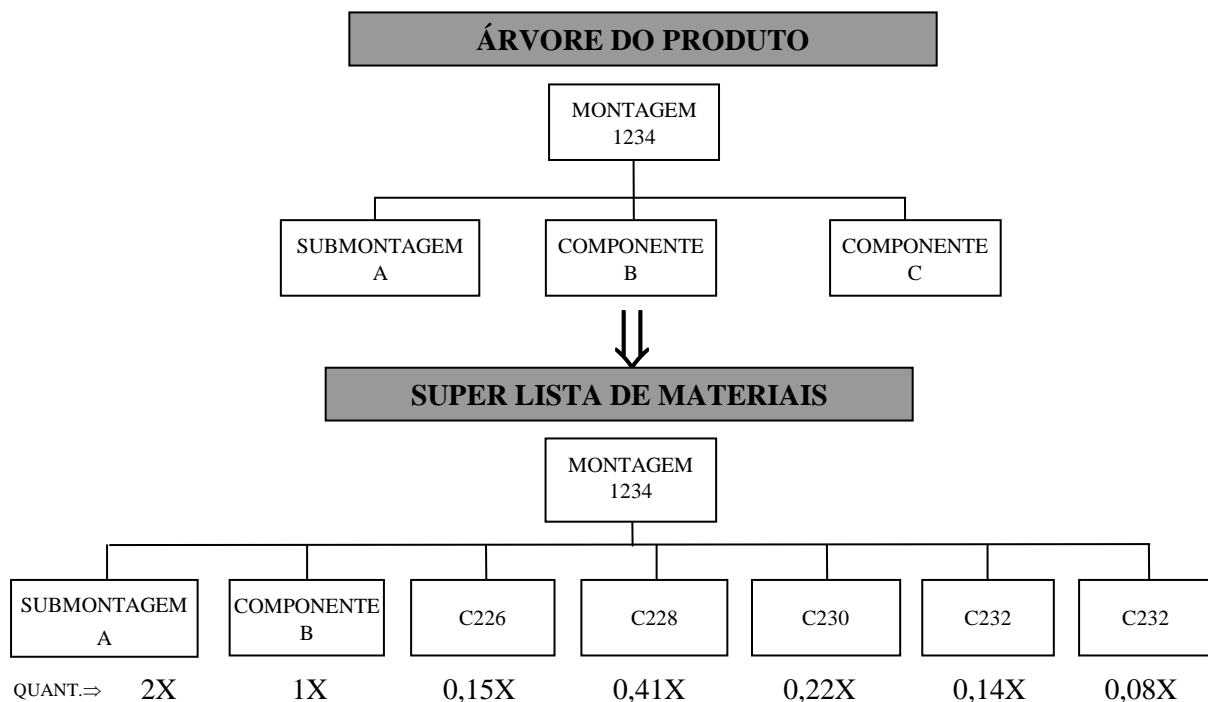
ÁRVORE DO PRODUTO

MONTAGEM
1234

SUBMONTAGEM
A

COMPONENTE
B

COMPONENTE
C

SUPER LISTA DE MATERIAIS

MONTAGEM
1234

SUBMONTAGEM
A

COMPONENTE
B

C226

C228

C230

C232

C232

QUANT.$\Rightarrow$ 2X 1X 0,15X 0,41X 0,22X 0,14X 0,08X